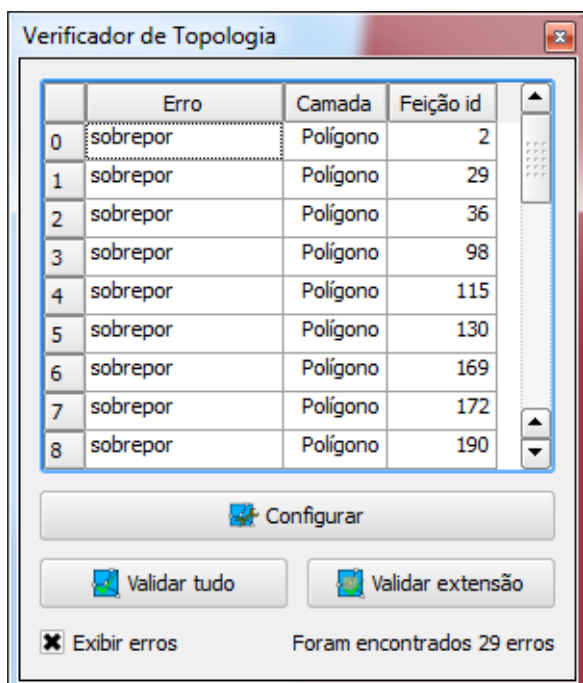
Verificador de Topologia

| | Erro | Camada | Feição id |
|---|---|---|---|
| 0 | sobrepor | Polígono | 2 |
| 1 | sobrepor | Polígono | 29 |
| 2 | sobrepor | Polígono | 36 |
| 3 | sobrepor | Polígono | 98 |
| 4 | sobrepor | Polígono | 115 |
| 5 | sobrepor | Polígono | 130 |
| 6 | sobrepor | Polígono | 169 |
| 7 | sobrepor | Polígono | 172 |
| 8 | sobrepor | Polígono | 190 |

Configurar

Validar tudo

Validar extensão

Exibir erros

Foram encontrados 29 erros